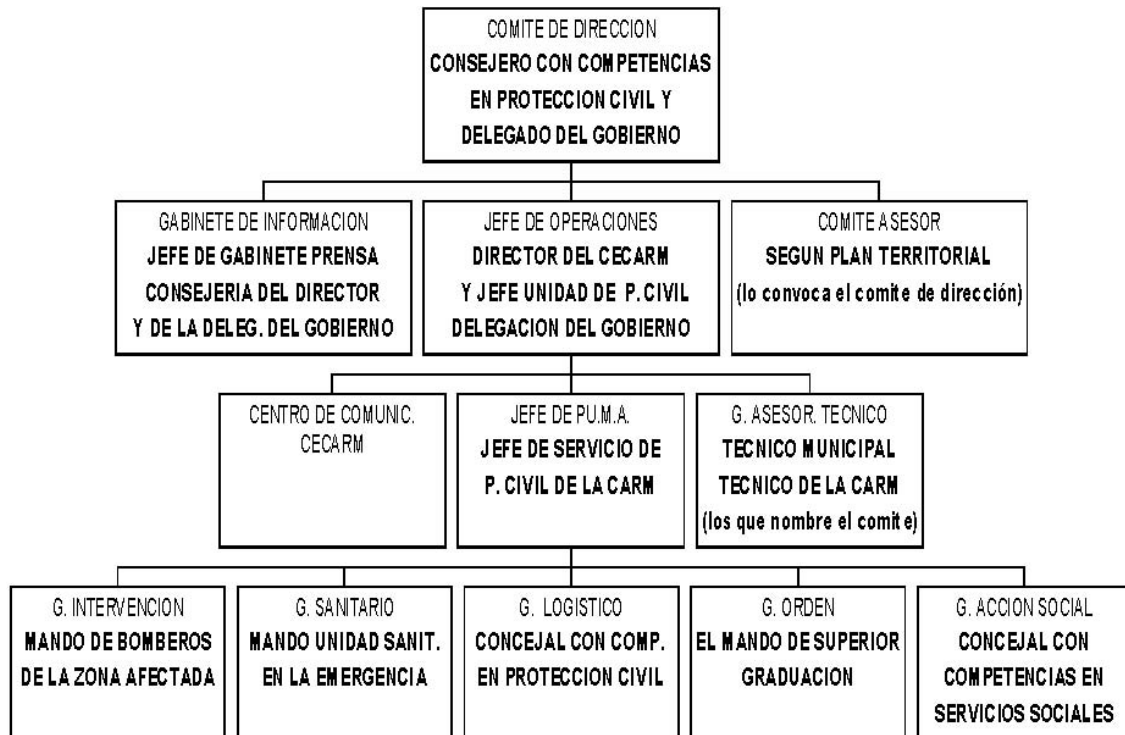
COMITE DE DIRECCION
CONSEJERO CON COMPETENCIAS EN PROTECCION CIVIL Y DELEGADO DEL GOBIERNO

GABINETE DE INFORMACION
JEFE DE GABINETE PRENSA CONSEJERIA DEL DIRECTOR Y DE LA DELEG. DEL GOBIERNO

JEFE DE OPERACIONES
DIRECTOR DEL CECARM Y JEFE UNIDAD DE P. CIVIL DELEGACION DEL GOBIERNO

COMITE ASESOR
SEGUN PLAN TERRITORIAL
(lo convoca el comite de dirección)

CENTRO DE COMUNIC.
CECARM

JEFE DE PU.M.A.
JEFE DE SERVICIO DE P. CIVIL DE LA CARM

G. ASESOR. TECNICO
TECNICO MUNICIPAL
TECNICO DE LA CARM
(los que nombre el comite)

G. INTERVENCION
MANDO DE BOMBEROS DE LA ZONA AFECTADA

G. SANITARIO
MANDO UNIDAD SANIT. EN LA EMERGENCIA

G. LOGISTICO
CONCEJAL CON COMP. EN PROTECCION CIVIL

G. ORDEN
EL MANDO DE SUPERIOR GRADUACION

G. ACCION SOCIAL
CONCEJAL CON COMPETENCIAS EN SERVICIOS SOCIALES